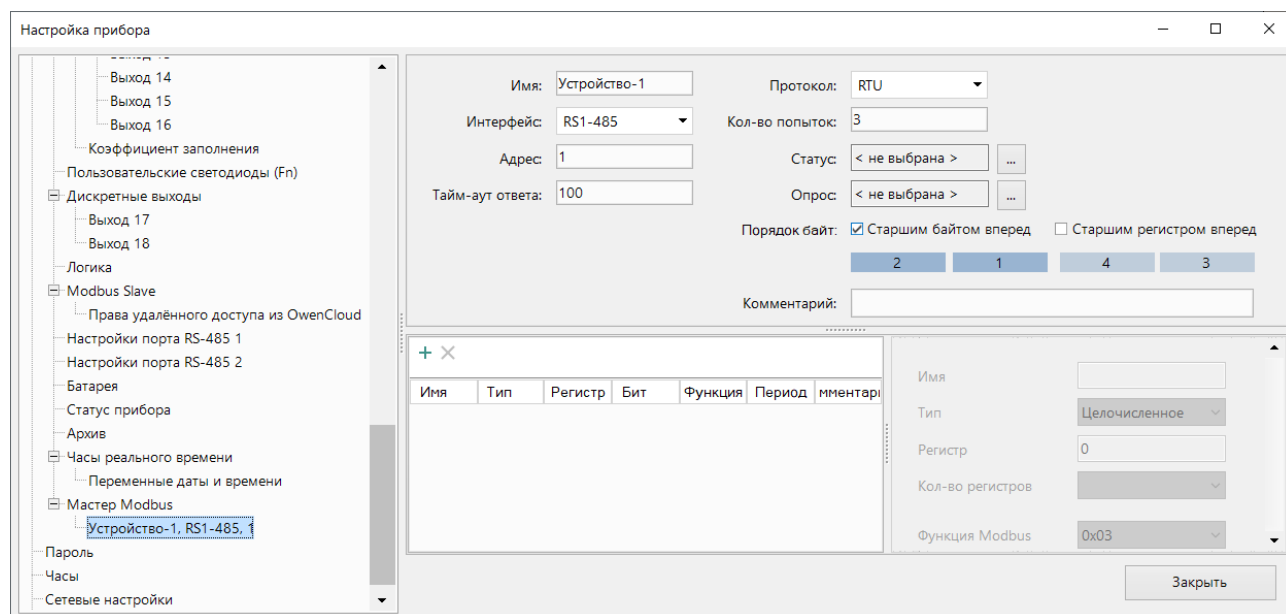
Настройка прибора

Выход 14
Выход 15
Выход 16
Коэффициент заполнения
Пользовательские светодиоды (Fn)
Дискретные выходы
Выход 17
Выход 18
Логика
Modbus Slave
Права удалённого доступа из OwenCloud
Настройки порта RS-485 1
Настройки порта RS-485 2
Батарея
Статус прибора
Архив
Часы реального времени
Переменные даты и времени
Мастер Modbus
Устройство-1, RS1-485, 1
Пароль
Часы
Сетевые настройки

Имя: Устройство-1
Интерфейс: RS1-485
Адрес: 1
Тайм-аут ответа: 100
Протокол: RTU
Кол-во попыток: 3
Статус: < не выбрана > ...
Опрос: < не выбрана > ...
Порядок байт: Старшим байтом вперед Старшим регистром вперед

| 2 | 1 | 4 | 3 |
|---|---|---|---|

Комментарий:

+ ×

| Имя | Тип | Регистр | Бит | Функция | Период | мментарі |
|---|---|---|---|---|---|---|

Имя
Тип Целочисленное
Регистр 0
Кол-во регистров
Функция Modbus 0x03

Закрыть